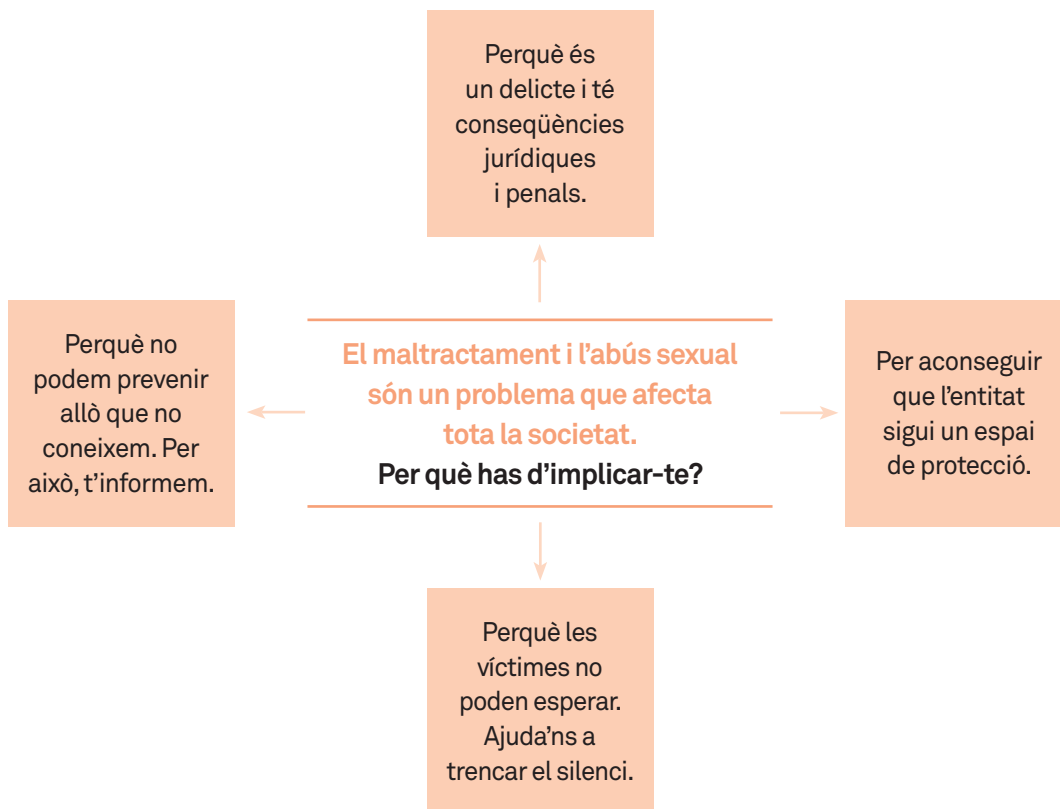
Perquè és un delicte i té conseqüències jurídiques i penals.

Perquè no podem prevenir allò que no coneixem. Per això, t'informem.

El maltractament i l'abús sexual són un problema que afecta tota la societat.
Per què has d'implicar-te?

Per aconseguir que l'entitat sigui un espai de protecció.

Perquè les víctimes no poden esperar. Ajuda'ns a trencar el silenci.